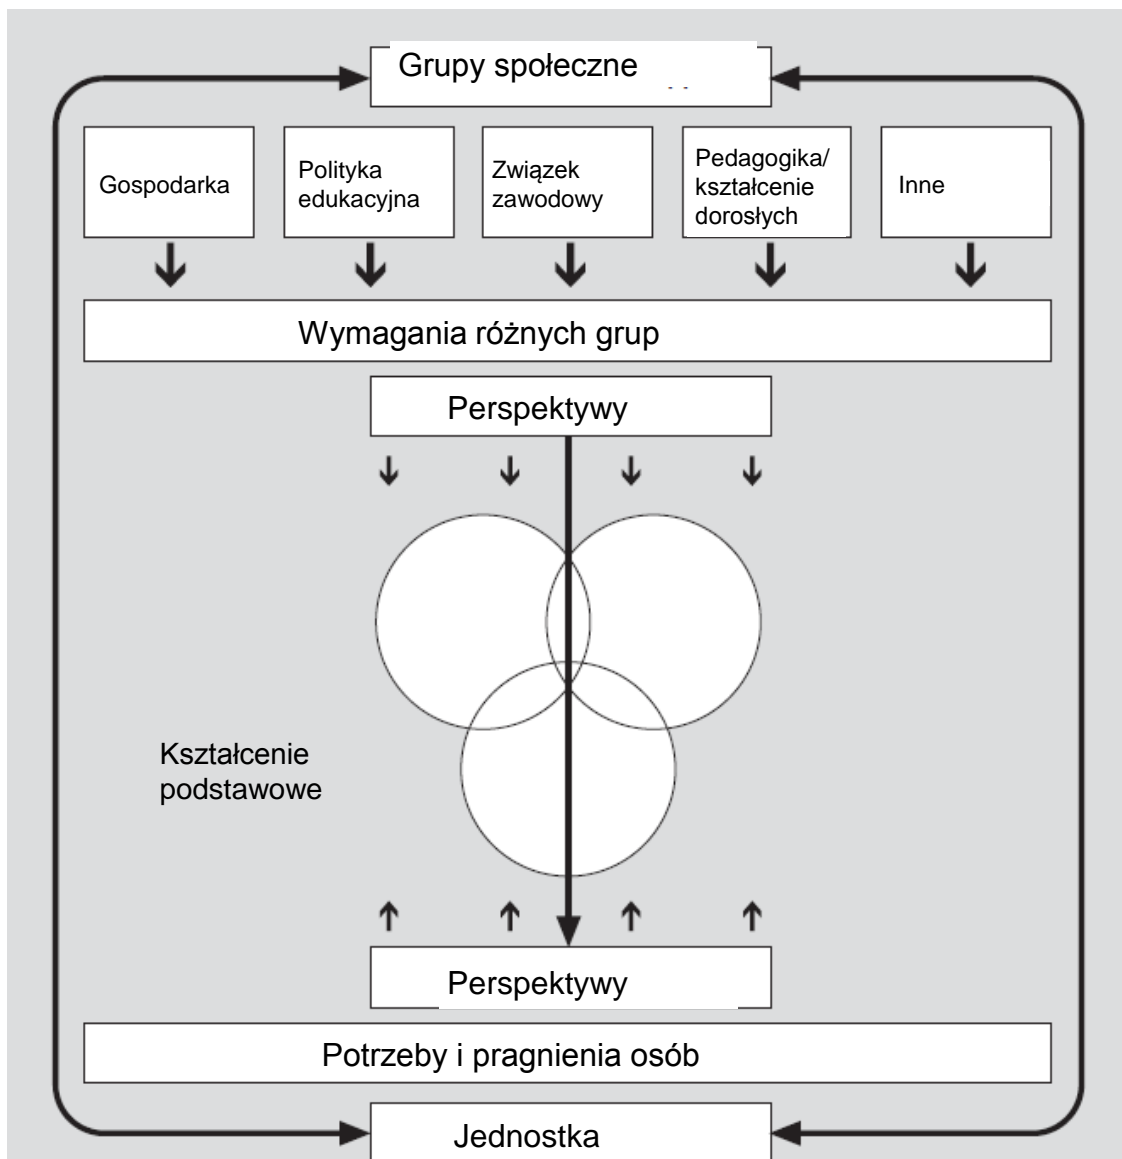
Grupy społeczne

Gospodarka

Polityka edukacyjna

Związek zawodowy

Pedagogika/ kształcenie dorosłych

Inne

Wymagania różnych grup

Perspektywy

Kształcenie podstawowe

Perspektywy

Potrzeby i pragnienia osób

Jednostka